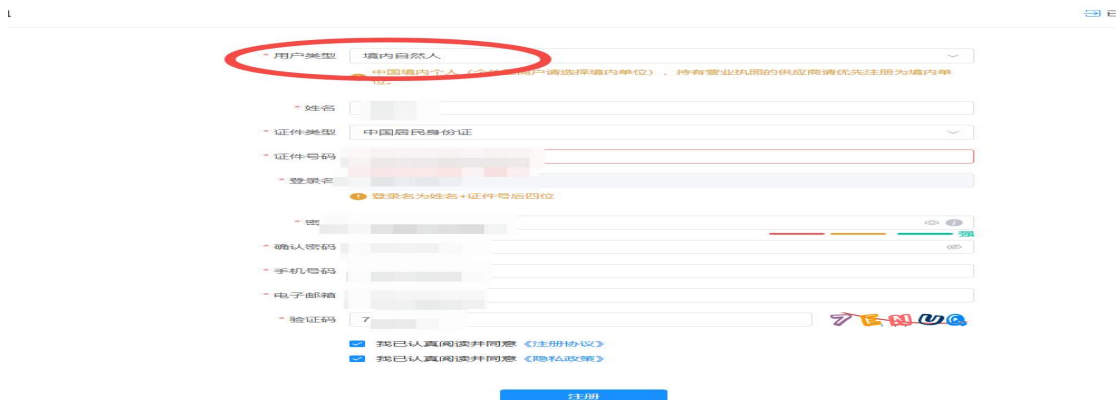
* 用户类型 境内自然人

中国境内个人（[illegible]用户请选择境内单位），持有营业执照的供应商请优先注册为境内单位。

* 姓名

* 证件类型 中国居民身份证

* 证件号码

* 登录名

登录名为姓名+证件号后四位

* 密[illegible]

强

* 确认密码

* 手机号码

* 电子邮箱

* 验证码 7

7ENUQ

我已认真阅读并同意《注册协议》

我已认真阅读并同意《隐私政策》

注册